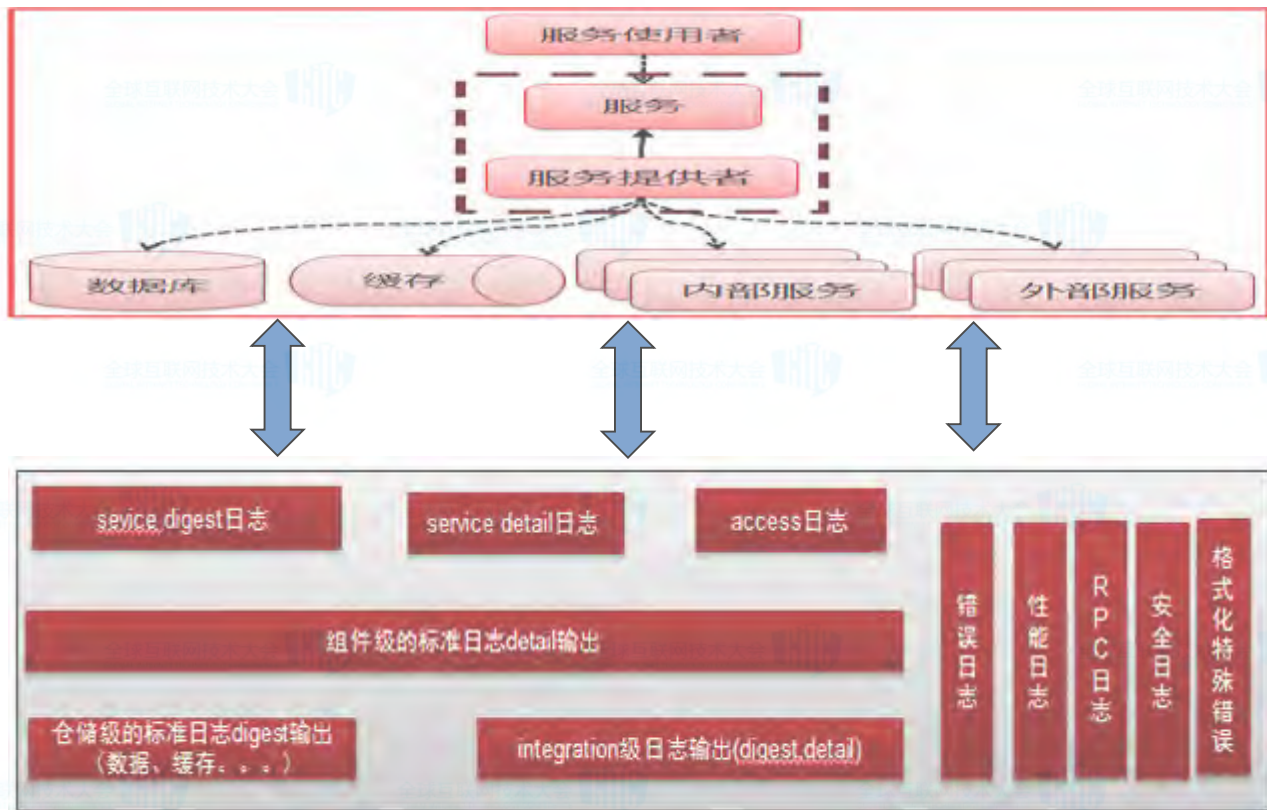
服务使用者

服务

服务提供者

数据库

缓存

内部服务

外部服务

全球互联网技术大会

sevice digest日志

service detail日志

access日志

组件级的标准日志detail输出

仓储级的标准日志digest输出（数据、缓存。。。）

integration级日志输出(digest,detail)

错误日志

性能日志

RPC日志

安全日志

格式化特殊错误